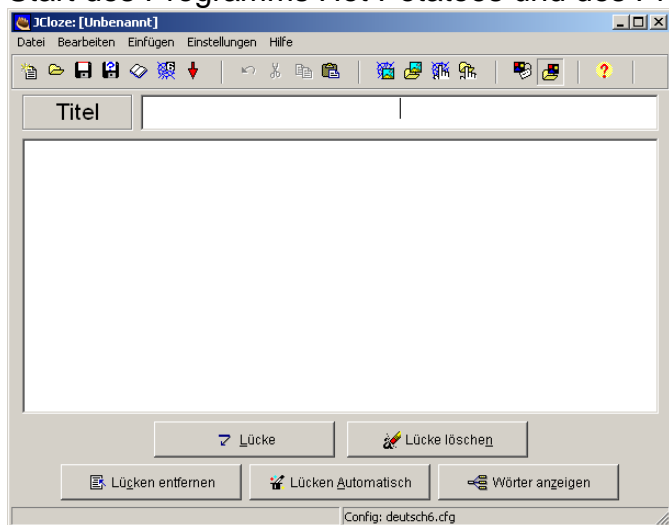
Start des Programms Hot Potatoes und des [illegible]

JCloze: [Unbenannt]

Datei Bearbeiten Einfügen Einstellungen Hilfe

Titel

Lücke

Lücke löschen

Lücken entfernen

Lücken Automatisch

Wörter anzeigen

Config: deutsch6.cfg